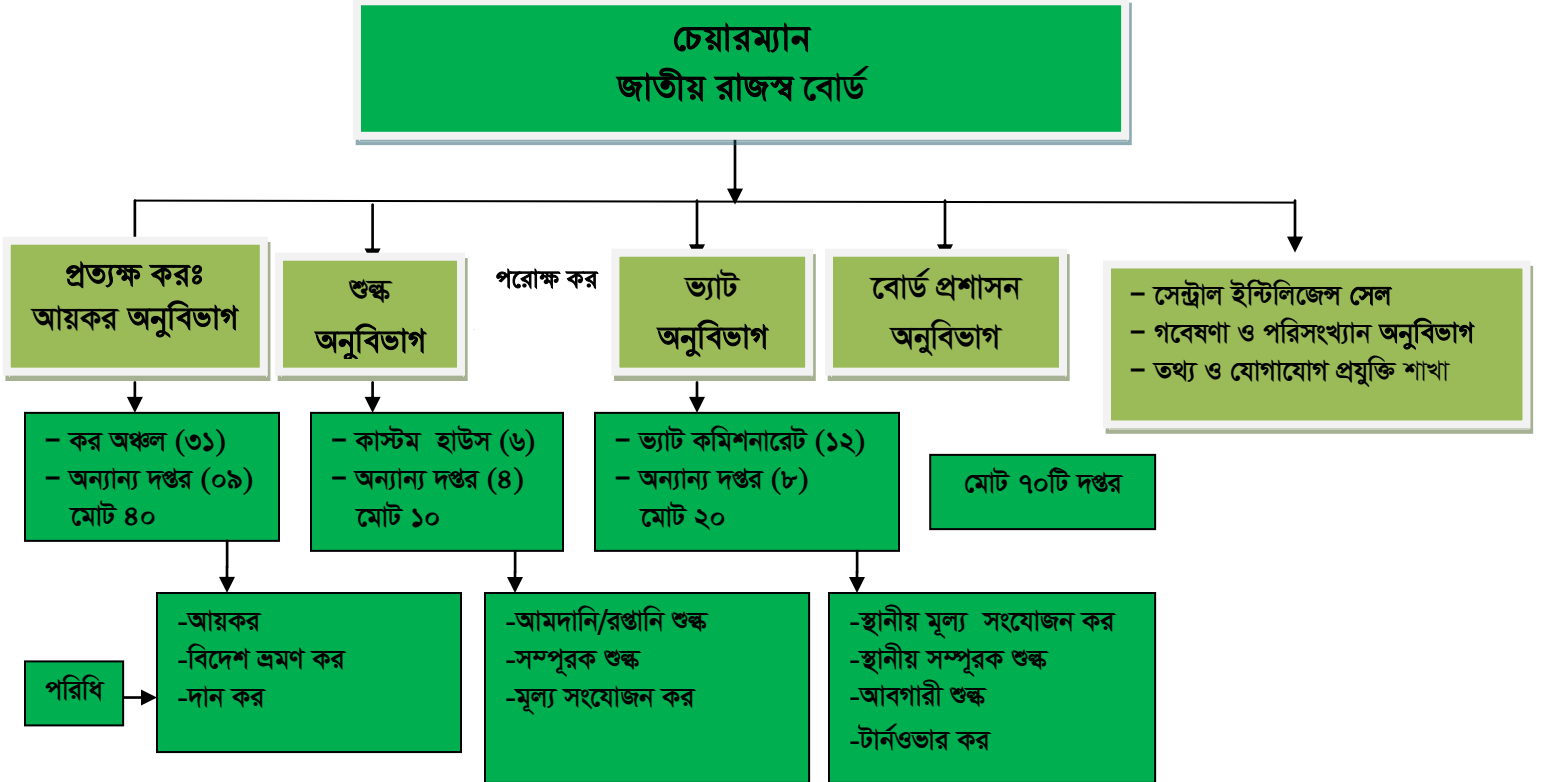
চেয়ারম্যান
জাতীয় রাজস্ব বোর্ড

প্রত্যক্ষ করঃ
আয়কর অনুবিভাগ

শুল্ক
অনুবিভাগ

পরোক্ষ কর

ভ্যাট
অনুবিভাগ

বোর্ড প্রশাসন
অনুবিভাগ

– সেন্ট্রাল ইন্টিলিজেন্স সেল
– গবেষণা ও পরিসংখ্যান অনুবিভাগ
– তথ্য ও যোগাযোগ প্রযুক্তি শাখা

– কর অঞ্চল (৩১)
– অন্যান্য দপ্তর (০৯)
মোট ৪০

– কাস্টম হাউস (৬)
– অন্যান্য দপ্তর (৪)
মোট ১০

– ভ্যাট কমিশনারেট (১২)
– অন্যান্য দপ্তর (৮)
মোট ২০

মোট ৭০টি দপ্তর

-আয়কর
-বিদেশ ভ্রমণ কর
-দান কর

পরিধি

-আমদানি/রপ্তানি শুল্ক
-সম্পূরক শুল্ক
-মূল্য সংযোজন কর

-স্থানীয় মূল্য সংযোজন কর
-স্থানীয় সম্পূরক শুল্ক
-আবগারী শুল্ক
-টার্নওভার কর